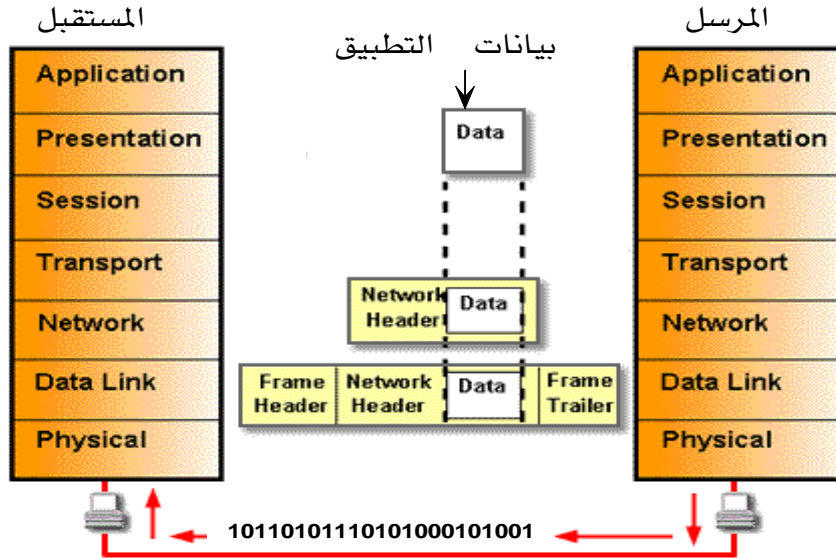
المستقبل

Application
Presentation
Session
Transport
Network
Data Link
Physical

بيانات التطبيق

Data

Network Header
Data

Frame Header
Network Header
Data
Frame Trailer

المرسل

Application
Presentation
Session
Transport
Network
Data Link
Physical

1011010111010100010100​1